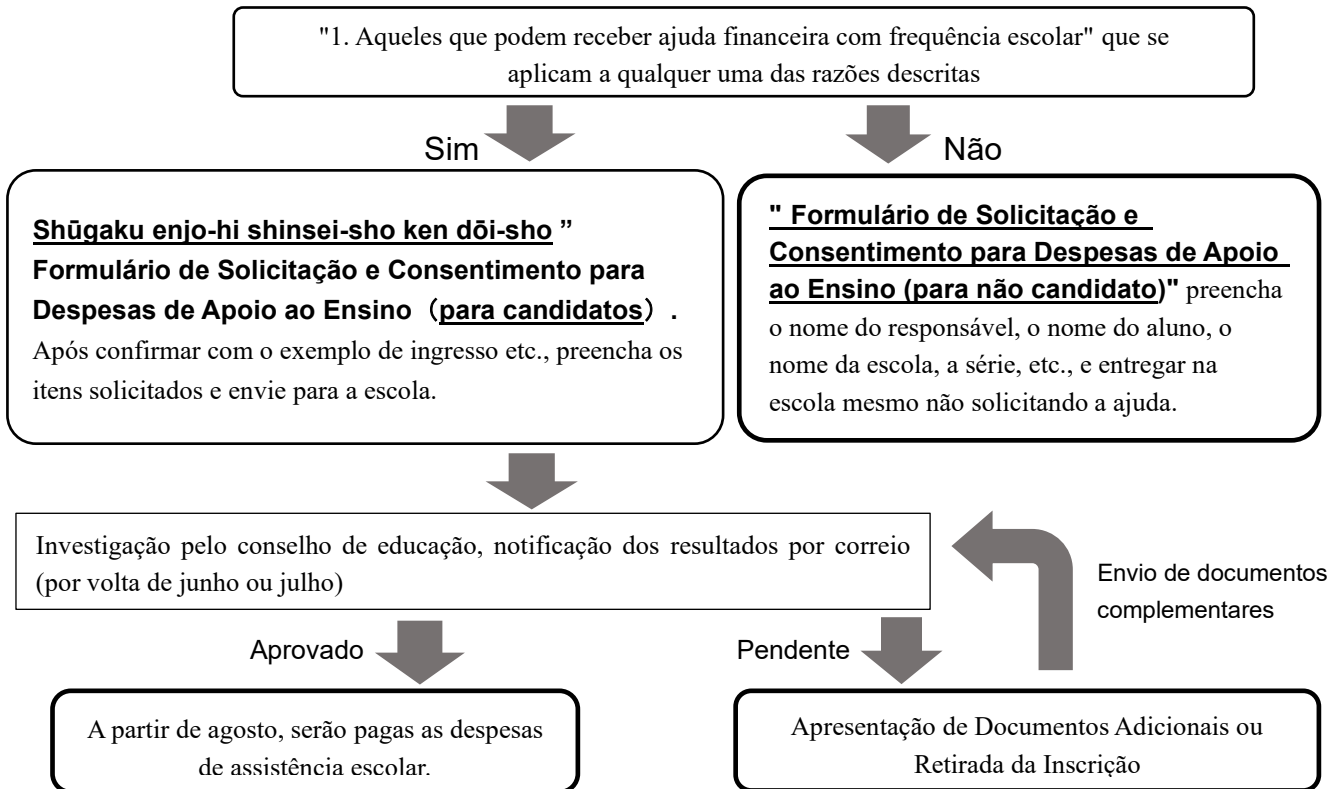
"1. Aqueles que podem receber ajuda financeira com frequência escolar" que se aplicam a qualquer uma das razões descritas

Sim

Não

Shūgaku enjo-hi shinsei-sho ken dōi-sho " Formulário de Solicitação e Consentimento para Despesas de Apoio ao Ensino（para candidatos）.
Após confirmar com o exemplo de ingresso etc., preencha os itens solicitados e envie para a escola.

" Formulário de Solicitação e Consentimento para Despesas de Apoio ao Ensino (para não candidato)" preencha o nome do responsável, o nome do aluno, o nome da escola, a série, etc., e entregar na escola mesmo não solicitando a ajuda.

Investigação pelo conselho de educação, notificação dos resultados por correio (por volta de junho ou julho)

Envio de documentos complementares

Aprovado

Pendente

A partir de agosto, serão pagas as despesas de assistência escolar.

Apresentação de Documentos Adicionais ou Retirada da Inscrição